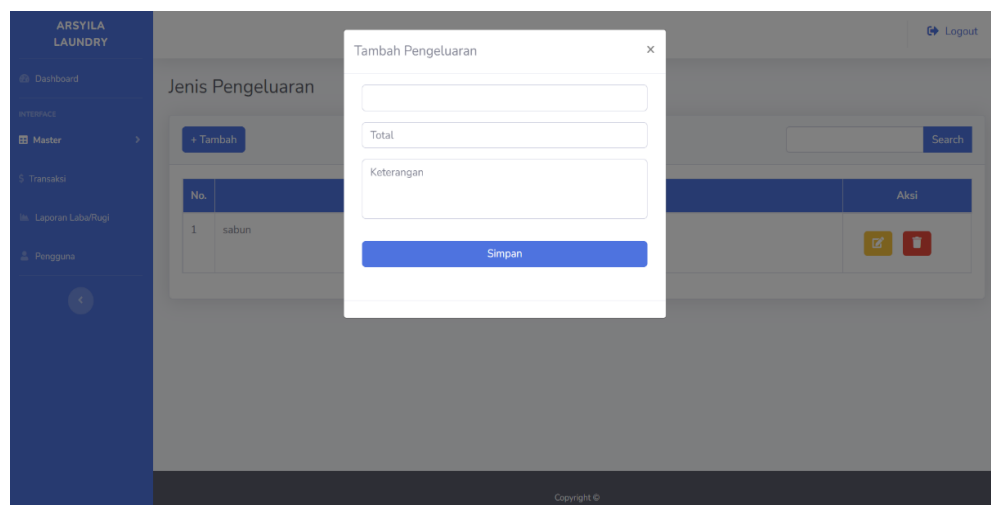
ARSYILA LAUNDRY

Dashboard

INTERFACE

Master

Transaksi

Laporan Laba/Rugi

Pengguna

Logout

Jenis Pengeluaran

+ Tambah

Search

| No. | | Aksi |
|---|---|---|
| 1 | sabun | |

Tambah Pengeluaran

×

Total

Keterangan

Simpan

Copyright ©